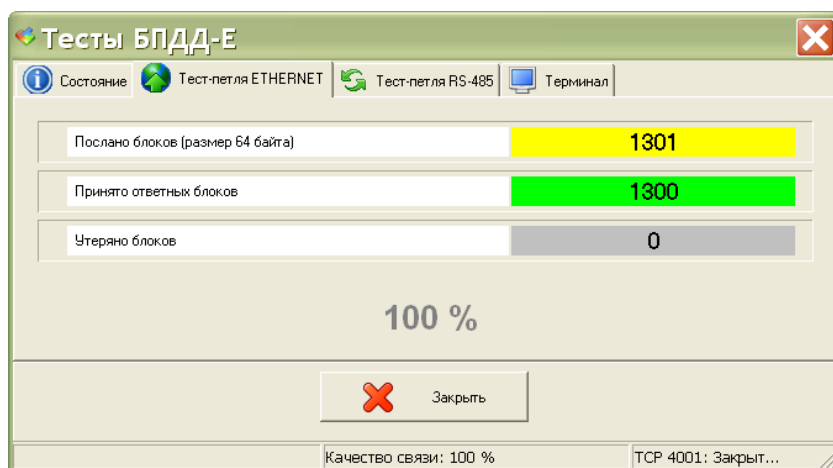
Тесты БПДД-Е

Состояние
Тест-петля ETHERNET
Тест-петля RS-485
Терминал

| Послано блоков (размер 64 байта) | 1301 |
|---|---|
| Принято ответных блоков | 1300 |
| Утеряно блоков | 0 |

100 %

Закрыть

Качество связи: 100 %
TCP 4001: Закрыт...